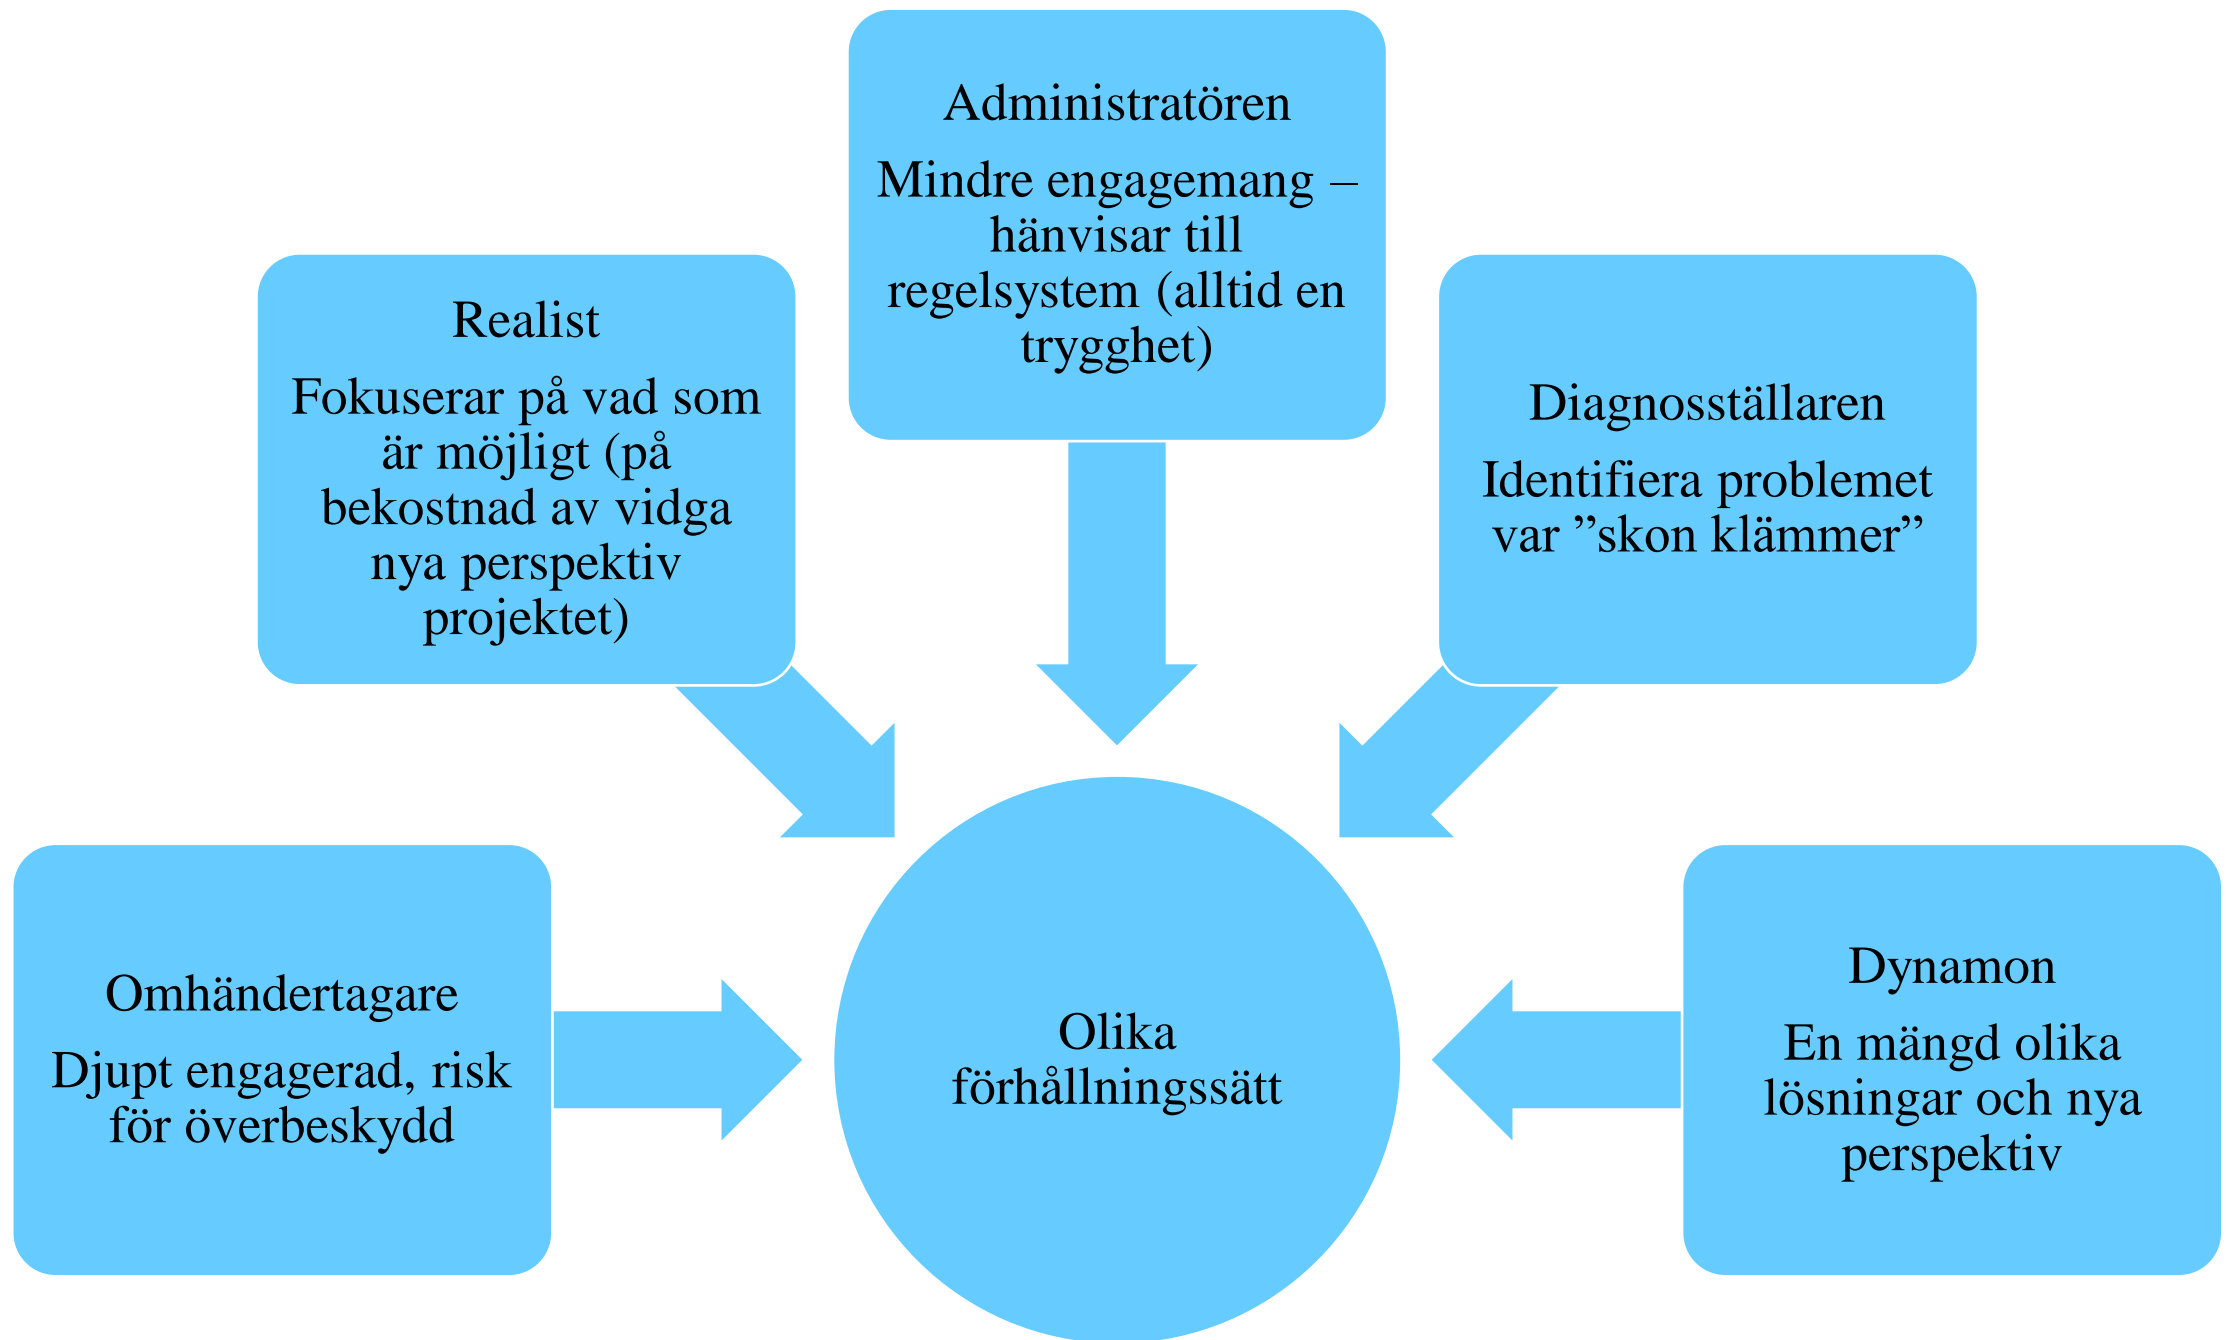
Administratören

Mindre engagemang – hänvisar till regelsystem (alltid en trygghet)

Realist

Fokuserar på vad som är möjligt (på bekostnad av vidga nya perspektiv projektet)

Diagnosställaren

Identifiera problemet var ”skon klämmer”

Omhändertagare

Djupt engagerad, risk för överbeskydd

Olika förhållningssätt

Dynamon

En mängd olika lösningar och nya perspektiv